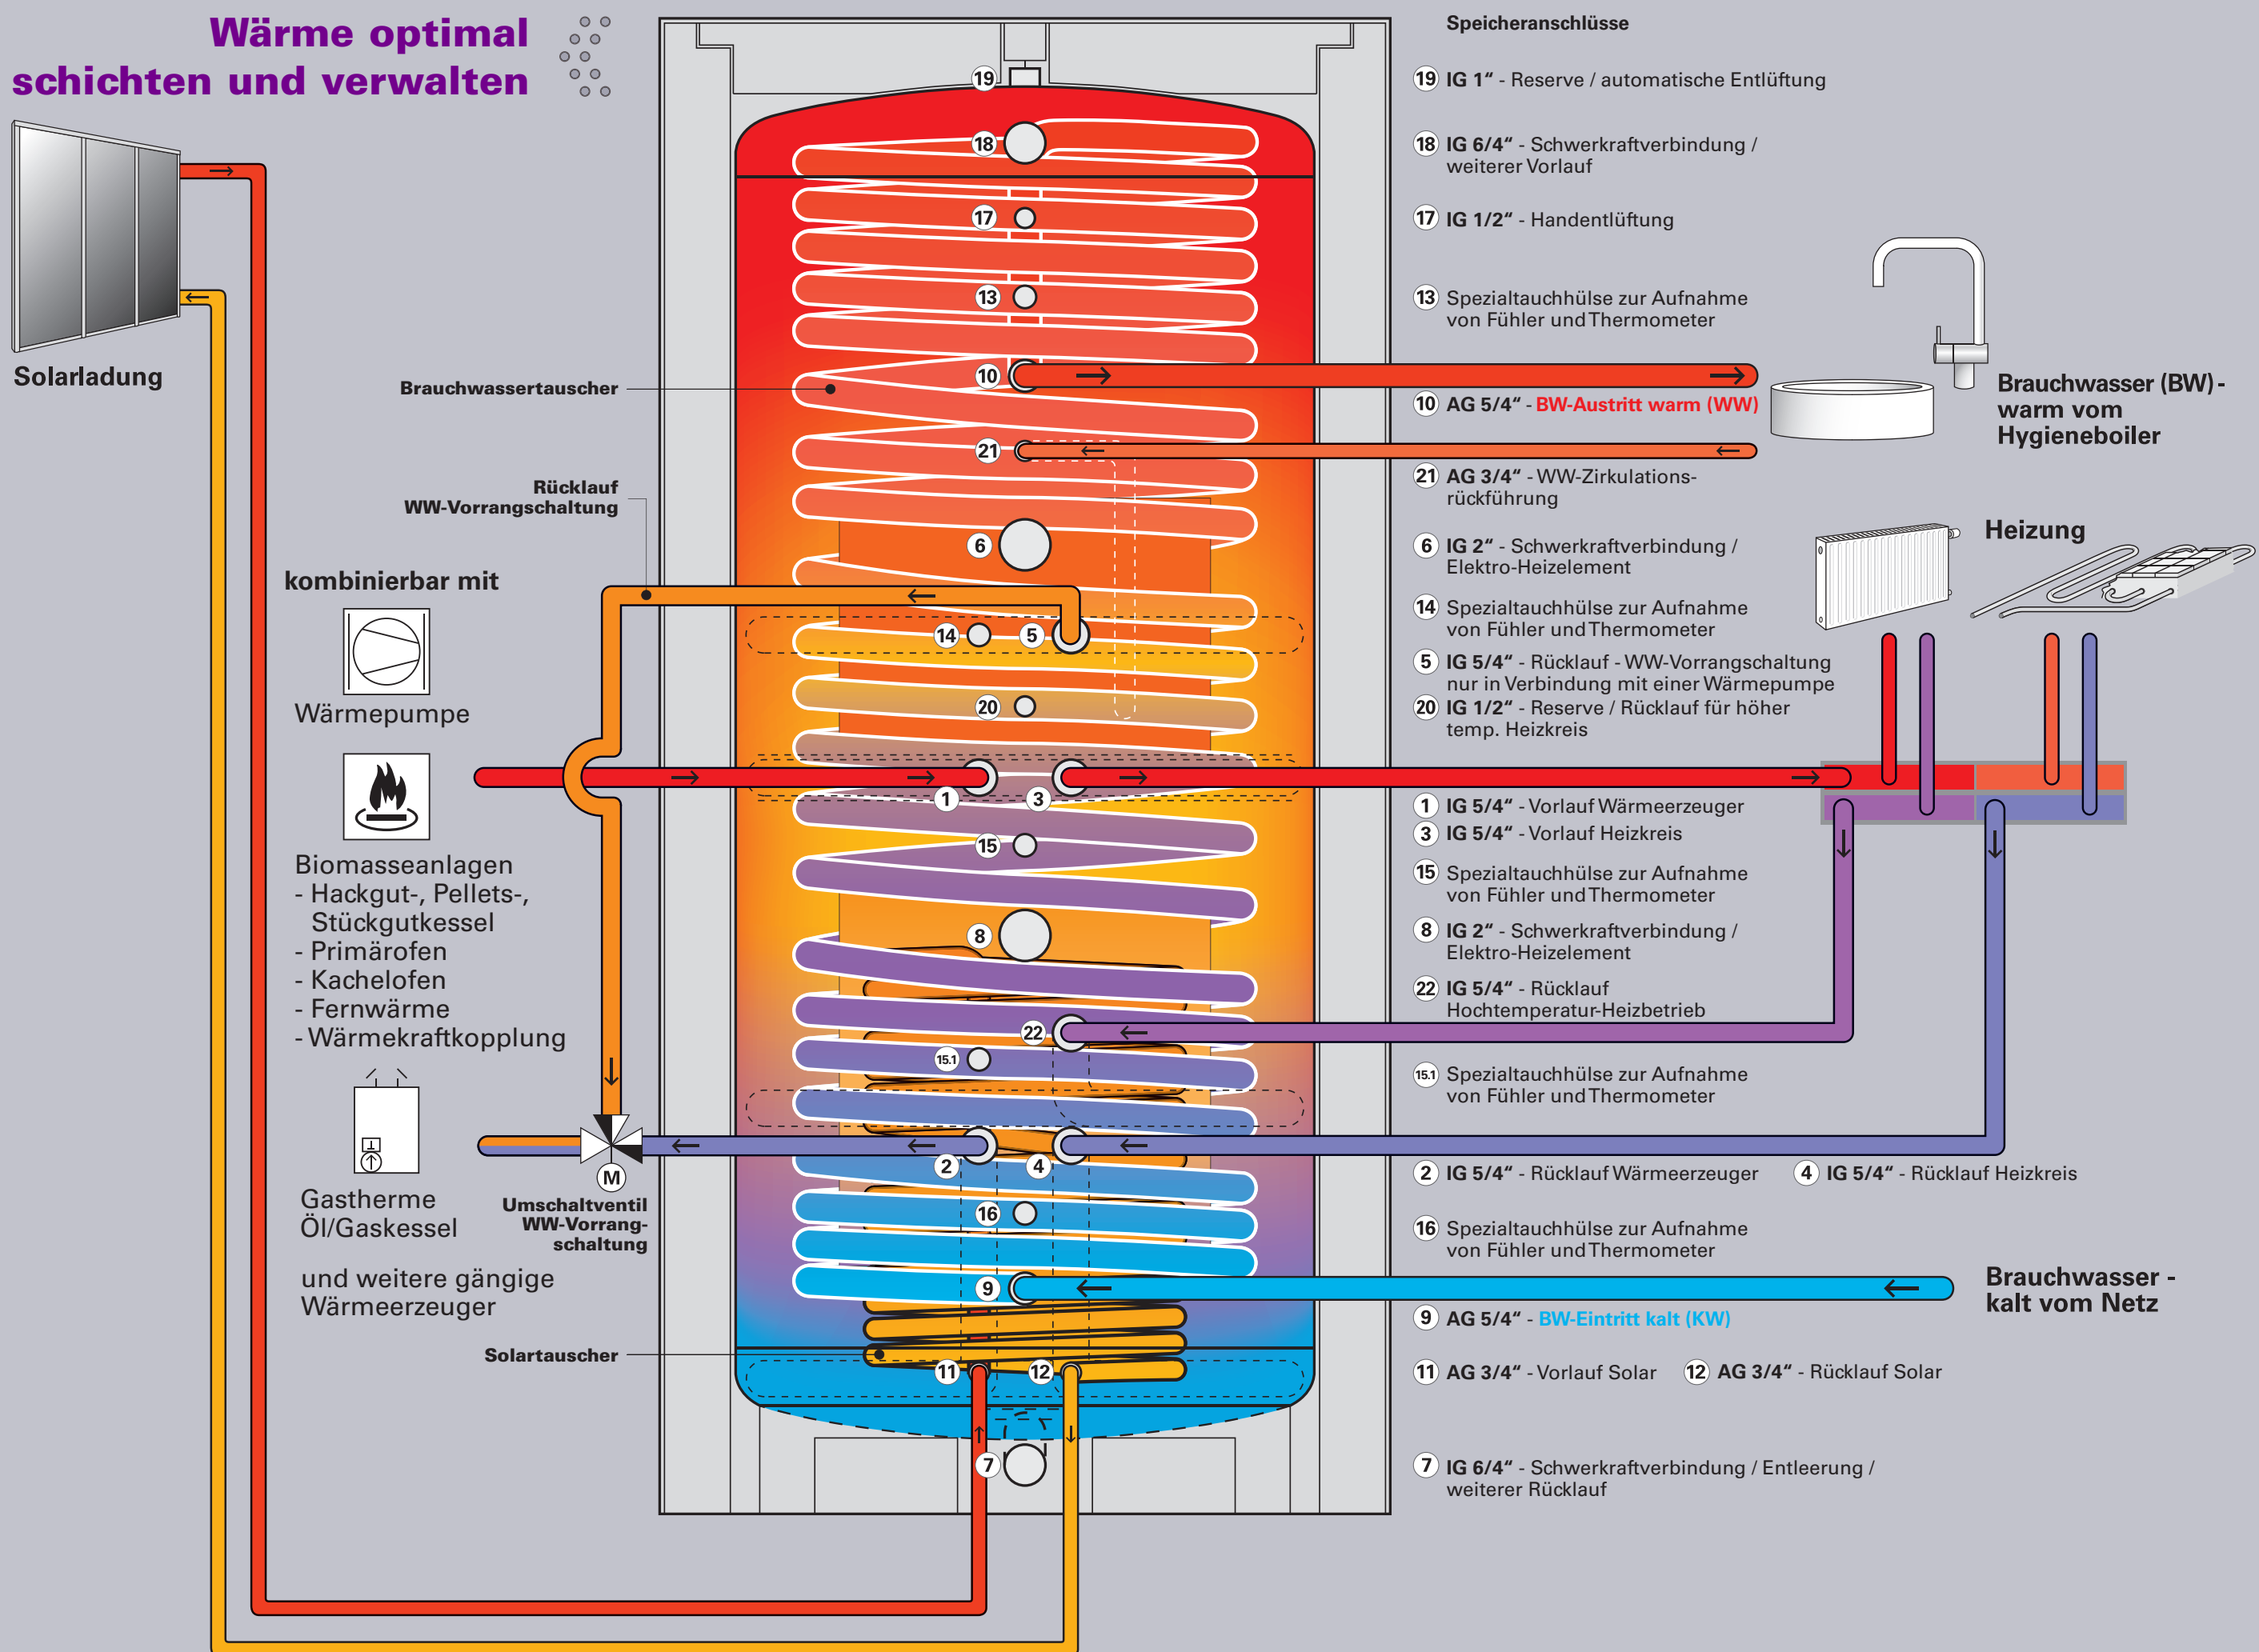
Wärme optimal schichten und verwalten

Solarladung

Brauchwassertauscher

Rücklauf WW-Vorrangschaltung

kombinierbar mit

Wärmepumpe

Biomasseanlagen
- Hackgut-, Pellets-, Stückgutkessel
- Primärofen
- Kachelofen
- Fernwärme
- Wärmekraftkopplung

Gastherme Öl/Gaskessel

Umschaltventil WW-Vorrangschaltung

und weitere gängige Wärmeerzeuger

Solartauscher

19 18 17 13 10 21 6 14 5 20 1 3 15 8 22 15.1 2 4 16 9 11 12 7

M

Speicheranschlüsse

19 IG 1“ - Reserve / automatische Entlüftung

18 IG 6/4“ - Schwerkraftverbindung / weiterer Vorlauf

17 IG 1/2“ - Handentlüftung

13 Spezialtauchhülse zur Aufnahme von Fühler und Thermometer

10 AG 5/4“ - BW-Austritt warm (WW)

21 AG 3/4“ - WW-Zirkulationsrückführung

6 IG 2“ - Schwerkraftverbindung / Elektro-Heizelement

14 Spezialtauchhülse zur Aufnahme von Fühler und Thermometer

5 IG 5/4“ - Rücklauf - WW-Vorrangschaltung nur in Verbindung mit einer Wärmepumpe

20 IG 1/2“ - Reserve / Rücklauf für höher temp. Heizkreis

1 IG 5/4“ - Vorlauf Wärmeerzeuger

3 IG 5/4“ - Vorlauf Heizkreis

15 Spezialtauchhülse zur Aufnahme von Fühler und Thermometer

8 IG 2“ - Schwerkraftverbindung / Elektro-Heizelement

22 IG 5/4“ - Rücklauf Hochtemperatur-Heizbetrieb

15.1 Spezialtauchhülse zur Aufnahme von Fühler und Thermometer

2 IG 5/4“ - Rücklauf Wärmeerzeuger

4 IG 5/4“ - Rücklauf Heizkreis

16 Spezialtauchhülse zur Aufnahme von Fühler und Thermometer

9 AG 5/4“ - BW-Eintritt kalt (KW)

11 AG 3/4“ - Vorlauf Solar

12 AG 3/4“ - Rücklauf Solar

7 IG 6/4“ - Schwerkraftverbindung / Entleerung / weiterer Rücklauf

Brauchwasser (BW) - warm vom Hygieneboiler

Heizung

Brauchwasser - kalt vom Netz